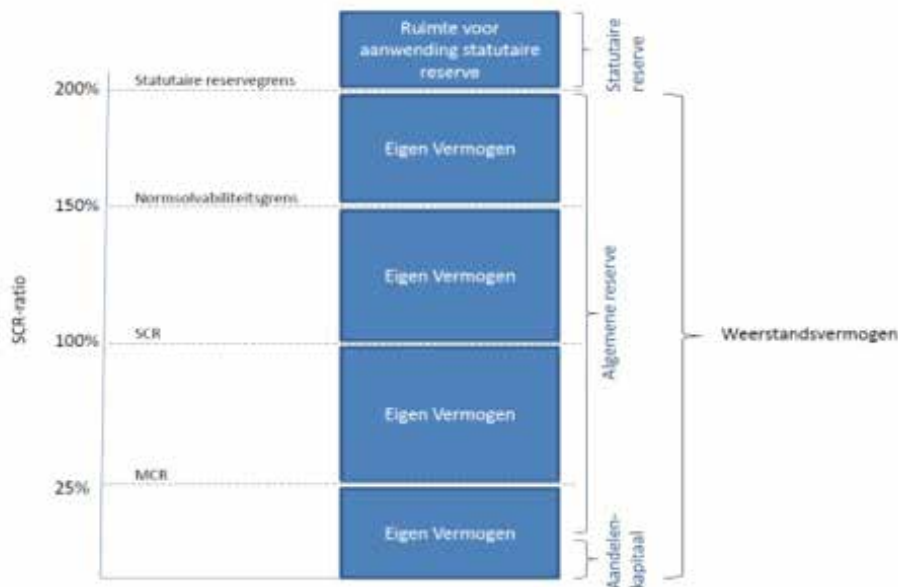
Ruimte voor aanwending statutaire reserve

Statutaire reserve

200%
Statutaire reservegrens

Eigen Vermogen

150%
Normsolvabiliteitsgrens

Eigen Vermogen

SCR-ratio

100%
SCR

Algemene reserve

Weerstandsvermogen

Eigen Vermogen

MCR
25%

Eigen Vermogen

Aandelenkapitaal